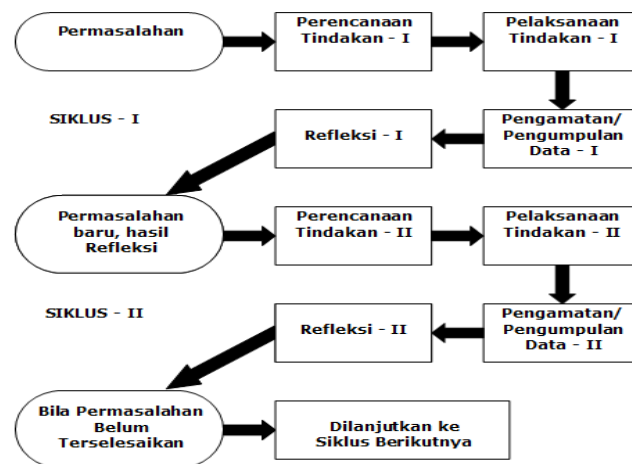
Permasalahan

Perencanaan Tindakan - I

Pelaksanaan Tindakan - I

SIKLUS - I

Refleksi - I

Pengamatan/ Pengumpulan Data - I

Permasalahan baru, hasil Refleksi

Perencanaan Tindakan - II

Pelaksanaan Tindakan - II

SIKLUS - II

Refleksi - II

Pengamatan/ Pengumpulan Data - II

Bila Permasalahan Belum Terselesaikan

Dilanjutkan ke Siklus Berikutnya